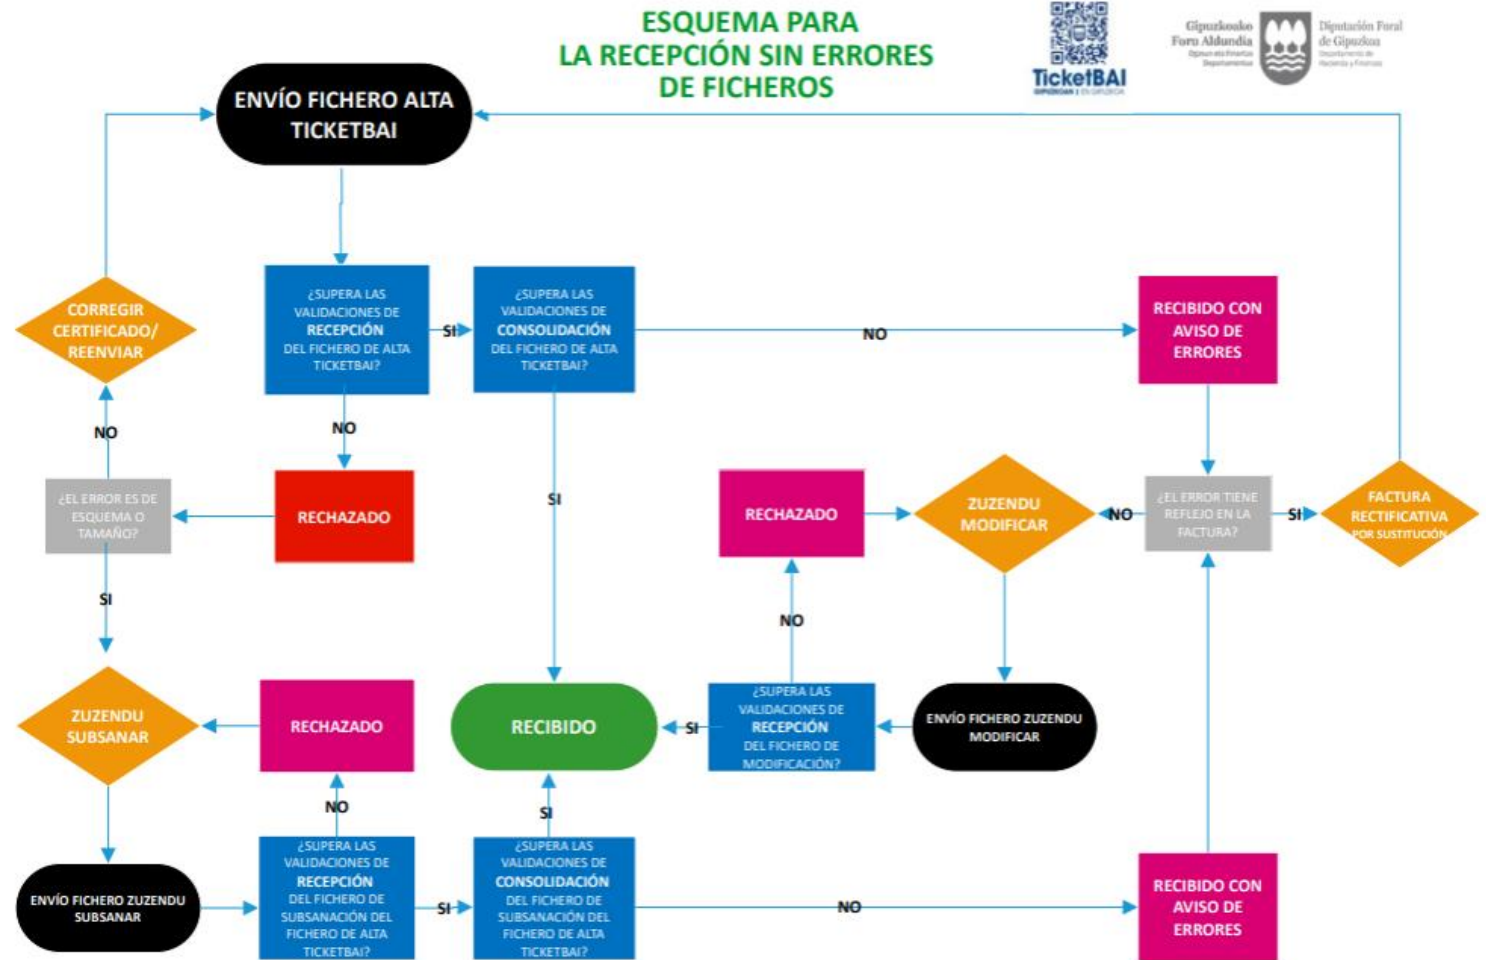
ESQUEMA PARA
LA RECEPCIÓN SIN ERRORES
DE FICHEROS

TicketBAI

Gipuzkoako Foru Aldundia
Diputación Foral de Gipuzkoa

ENVÍO FICHERO ALTA TICKETBAI

CORREGIR CERTIFICADO/ REENVIAR

¿SUPERA LAS VALIDACIONES DE RECEPCIÓN DEL FICHERO DE ALTA TICKETBAI?

SI

¿SUPERA LAS VALIDACIONES DE CONSOLIDACIÓN DEL FICHERO DE ALTA TICKETBAI?

NO

RECIBIDO CON AVISO DE ERRORES

NO

NO

¿EL ERROR ES DE ESQUEMA O TAMAÑO?

RECHAZADO

SI

RECHAZADO

ZUZENDU MODIFICAR

NO

¿EL ERROR TIENE REFLEJO EN LA FACTURA?

SI

FACTURA RECTIFICATIVA POR SUSTITUCIÓN

SI

NO

ZUZENDU SUBSANAR

RECHAZADO

RECIBIDO

SI

¿SUPERA LAS VALIDACIONES DE RECEPCIÓN DEL FICHERO DE MODIFICACIÓN?

ENVÍO FICHERO ZUZENDU MODIFICAR

NO

SI

ENVÍO FICHERO ZUZENDU SUBSANAR

¿SUPERA LAS VALIDACIONES DE RECEPCIÓN DEL FICHERO DE SUBSANACIÓN DEL FICHERO DE ALTA TICKETBAI?

SI

¿SUPERA LAS VALIDACIONES DE CONSOLIDACIÓN DEL FICHERO DE SUBSANACIÓN DEL FICHERO DE ALTA TICKETBAI?

NO

RECIBIDO CON AVISO DE ERRORES